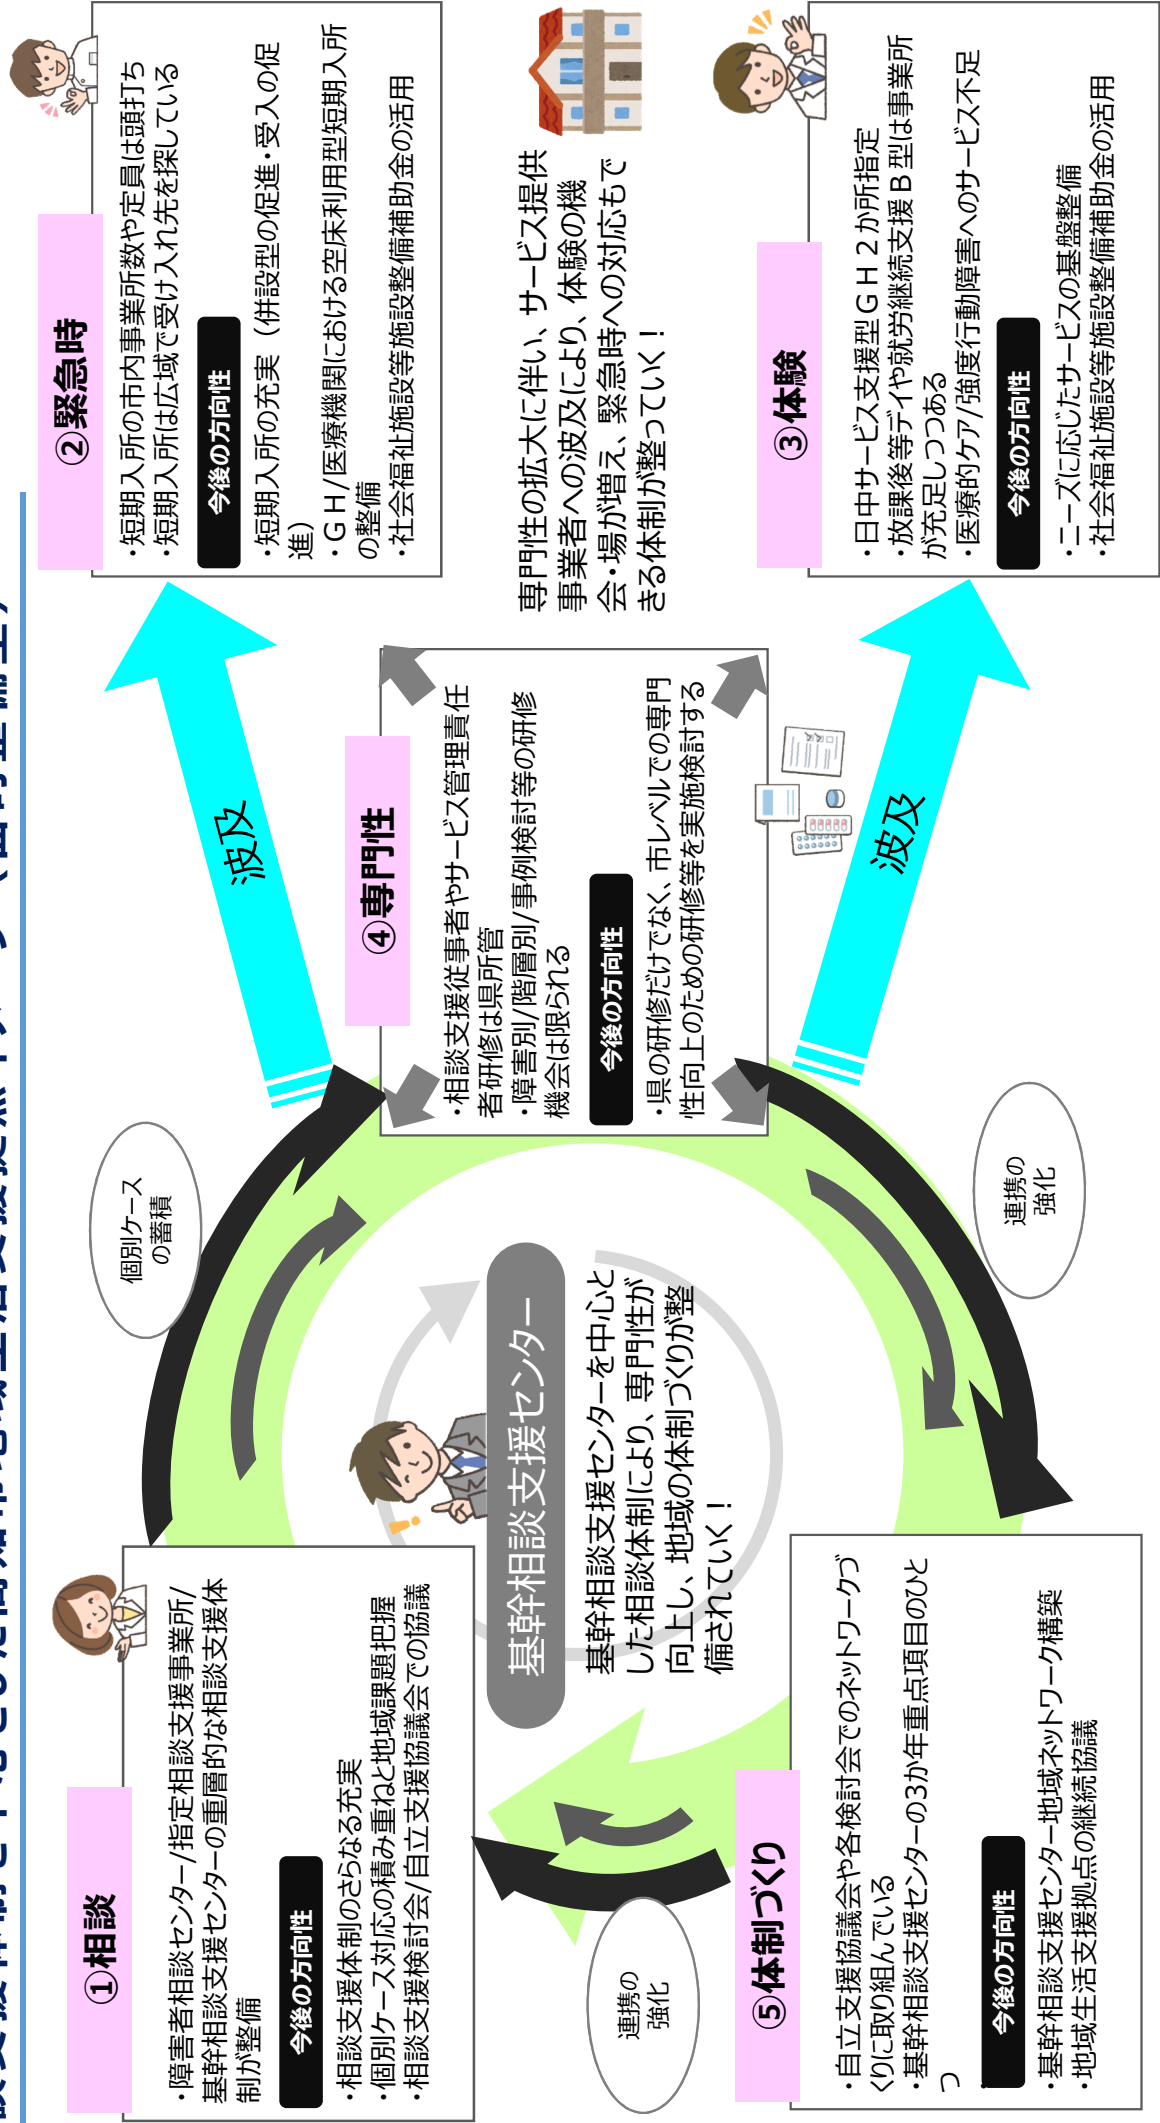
②緊急時

・短期入所の市内事業所数や定員は頭打ち
・短期入所は広域で受け入れ先を探している

今後の方向性

・短期入所の充実（併設型の促進・受入の促進）
・ＧＨ/医療機関における空床利用型短期入所の整備
・社会福祉施設等施設設備補助金の活用

専門性の拡大に伴い、サービス提供事業者への波及により、体験の機会・場が増え、緊急時への対応もできる体制が整っていく！

③体験

・日中サービス支援型ＧＨ２か所指定
・放課後等デイや就労継続支援Ｂ型は事業所が充足しつつある
・医療的ケア/強度行動障害へのサービス不足

今後の方向性

・ニーズに応じたサービスの基盤整備
・社会福祉施設等施設設備補助金の活用

波及

④専門性

・相談支援従事者やサービス管理責任者研修は県所管
・障害別/階層別/事例検討等の研修機会は限られる

今後の方向性

・県の研修だけでなく、市レベルでの専門性向上のための研修等を実施検討する

波及

個別ケースの蓄積

連携の強化

基幹相談支援センター

基幹相談支援センターを中心とした相談体制により、専門性が向上し、地域の体制づくりが整備されていく！

①相談

・障害者相談センター/指定相談支援事業所/基幹相談支援センターの重層的な相談支援体制が整備

今後の方向性

・相談支援体制のさらなる充実
・個別ケース対応の積み重ねと地域課題把握
・相談支援検討会/自立支援協議会での協議

連携の強化

⑤体制づくり

・自立支援協議会や各検討会でのネットワークづくりに取り組んでいる
・基幹相談支援センターの3か年重点項目のひとつ

今後の方向性

・基幹相談支援センター-地域ネットワーク構築
・地域生活支援拠点の継続協議